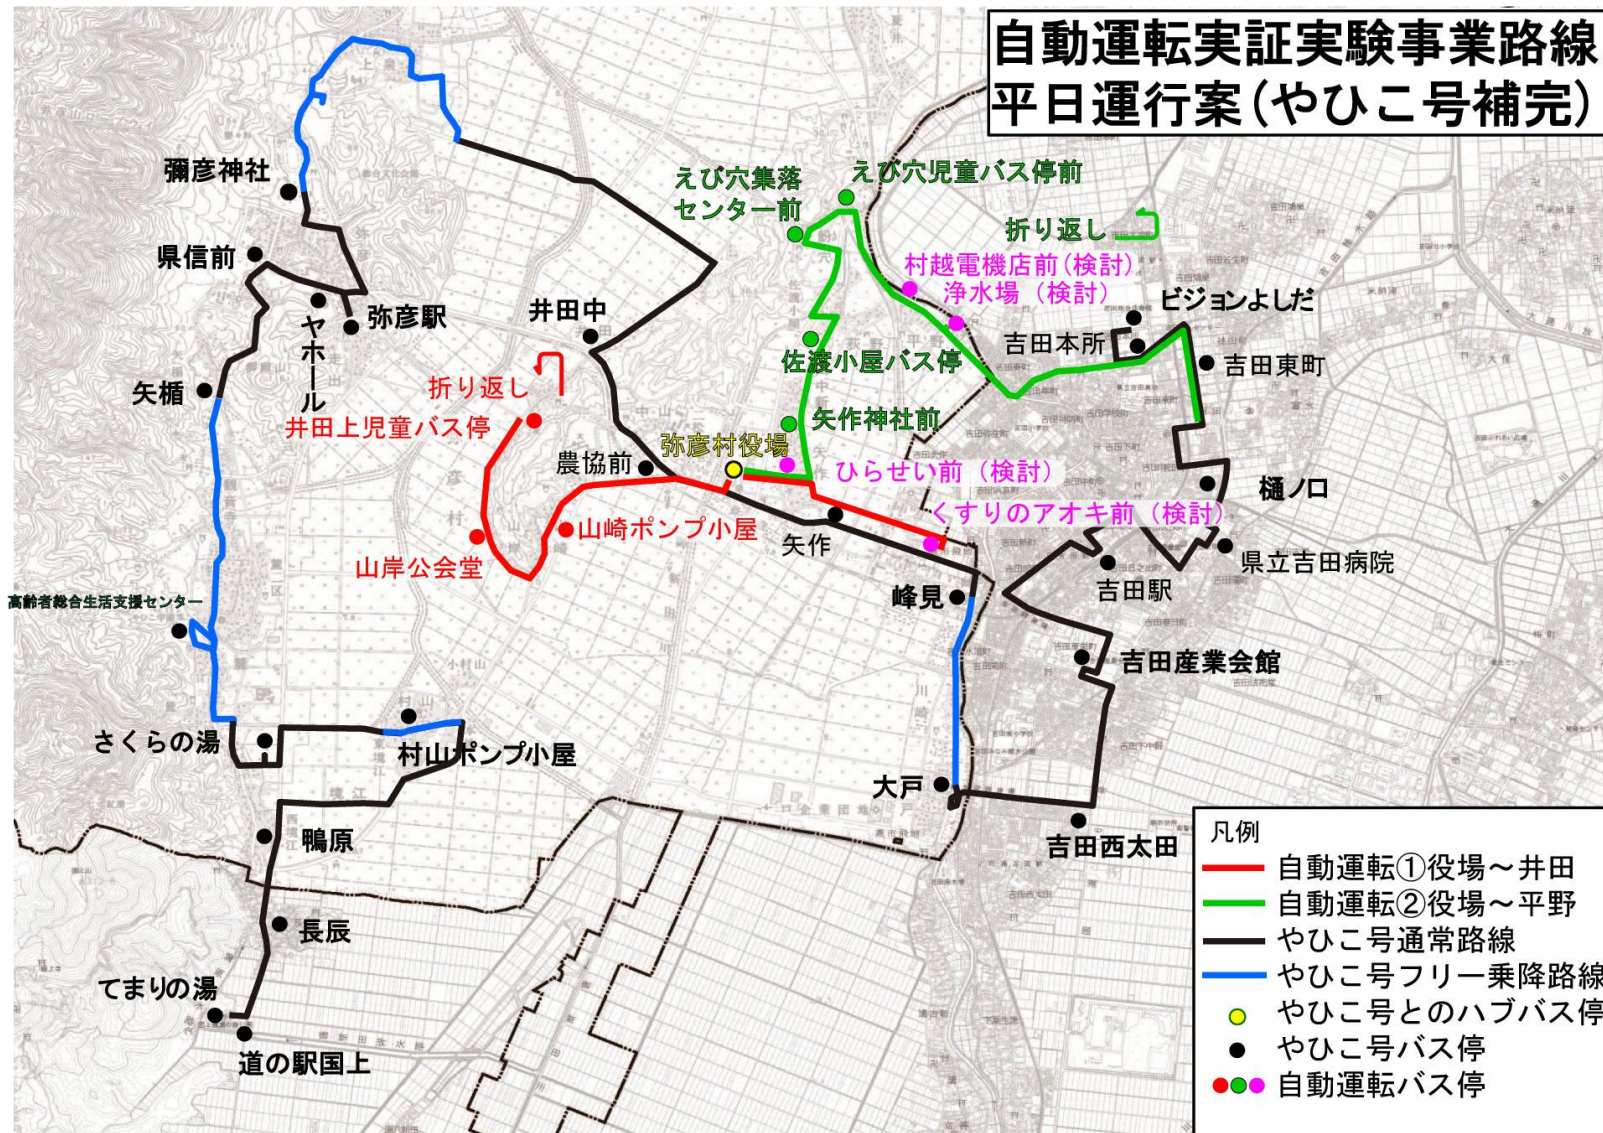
自動運転実証実験事業路線
平日運行案(やひこ号補完)

彌彦神社
県信前
弥彦駅
ヤホール
矢楯
井田中
折り返し
井田上児童バス停
農協前
弥彦村役場
山崎ポンプ小屋
山岸公会堂
矢作
えび穴集落センター前
えび穴児童バス停前
折り返し
村越電機店前(検討)
浄水場(検討)
ビジョンよしだ
吉田本所
吉田東町
佐渡小屋バス停
矢作神社前
ひらせい前(検討)
くすりのアオキ前(検討)
樋ノ口
県立吉田病院
吉田駅
峰見
吉田産業会館
高齢者総合生活支援センター
さくらの湯
村山ポンプ小屋
鴨原
大戸
吉田西太田
長辰
てまりの湯
道の駅国上

凡例
自動運転①役場~井田
自動運転②役場~平野
やひこ号通常路線
やひこ号フリー乗降路線
やひこ号とのハブバス停
やひこ号バス停
自動運転バス停